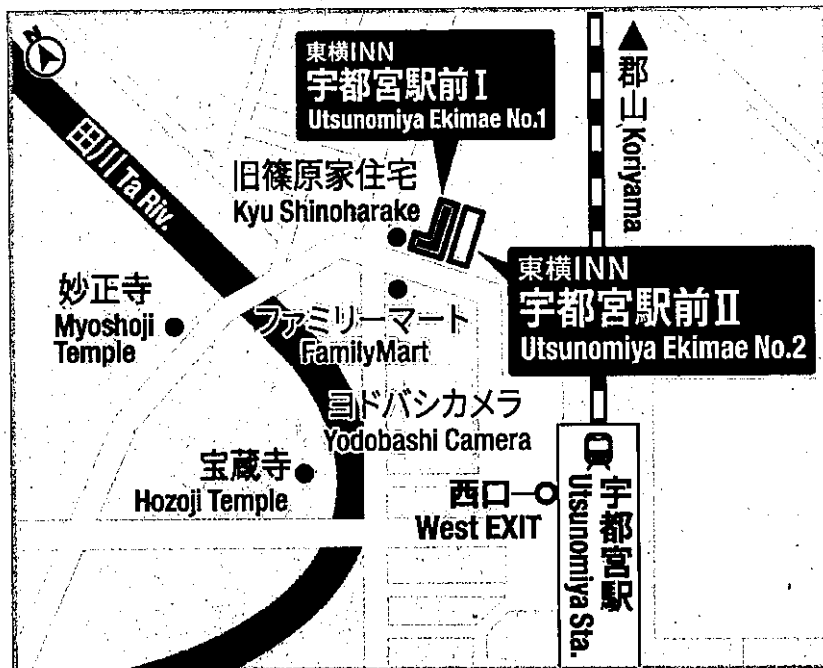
N

東横INN
宇都宮駅前Ⅰ
Utsunomiya Ekimae No.1

▲郡山 Koriyama

田川 Ta Riv.

旧篠原家住宅
Kyu Shinoharake

東横INN
宇都宮駅前Ⅱ
Utsunomiya Ekimae No.2

妙正寺
Myoshoji Temple

ファミリーマート
FamilyMart

ヨドバシカメラ
Yodobashi Camera

宝蔵寺
Hozoji Temple

西口
West EXIT

宇都宮駅
Utsunomiya Sta.